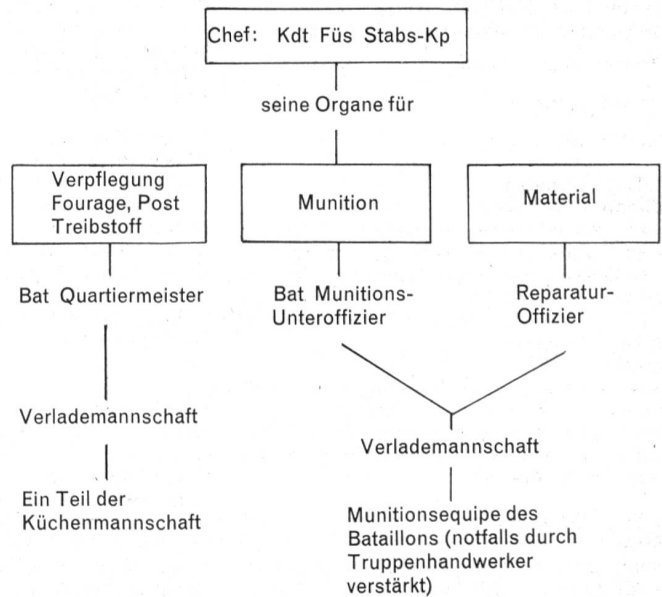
Chef: Kdt Füs Stabs-Kp

seine Organe für

Verpflegung Fourage, Post Treibstoff

Munition

Material

Bat Quartiermeister

Bat Munitions-Unteroffizier

Reparatur-Offizier

Verlademannschaft

Verlademannschaft

Ein Teil der Küchenmannschaft

Munitionsequipe des Bataillons (notfalls durch Truppenhandwerker verstärkt)